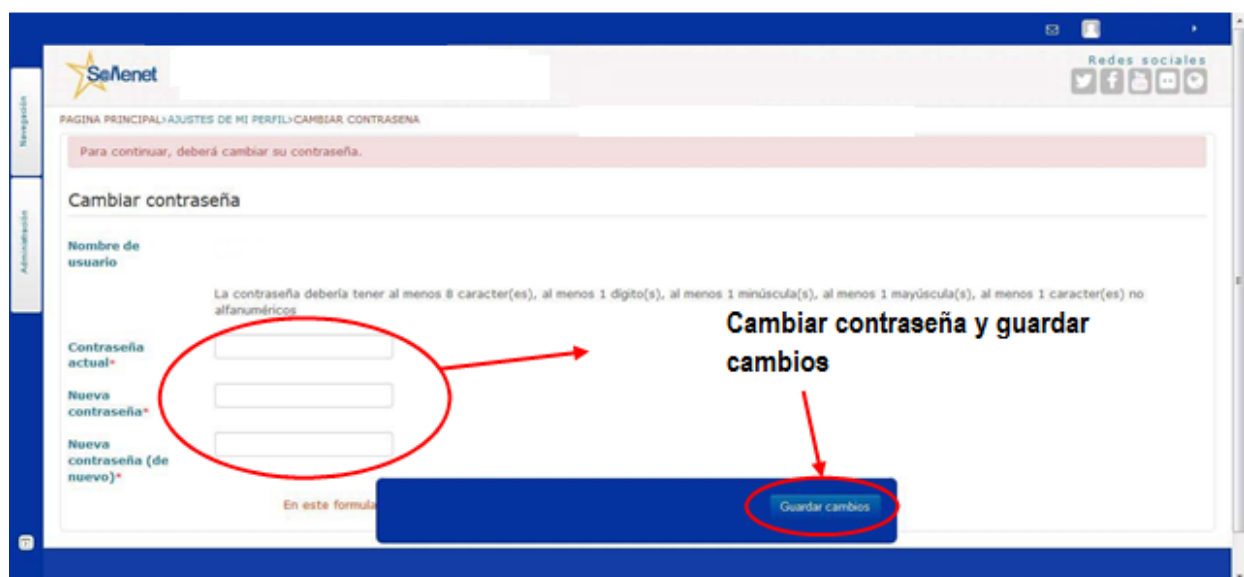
Señenet

Redes sociales

Navegación

Administración

PAGINA PRINCIPAL>AJUSTES DE MI PERFIL>CAMBIAR CONTRASENA

Para continuar, deberá cambiar su contraseña.

Cambiar contraseña

Nombre de usuario

La contraseña debería tener al menos 8 caracter(es), al menos 1 dígito(s), al menos 1 minúscula(s), al menos 1 mayúscula(s), al menos 1 caracter(es) no alfanuméricos

Contraseña actual*

Nueva contraseña*

Nueva contraseña (de nuevo)*

Cambiar contraseña y guardar cambios

En este formula

Guardar cambios